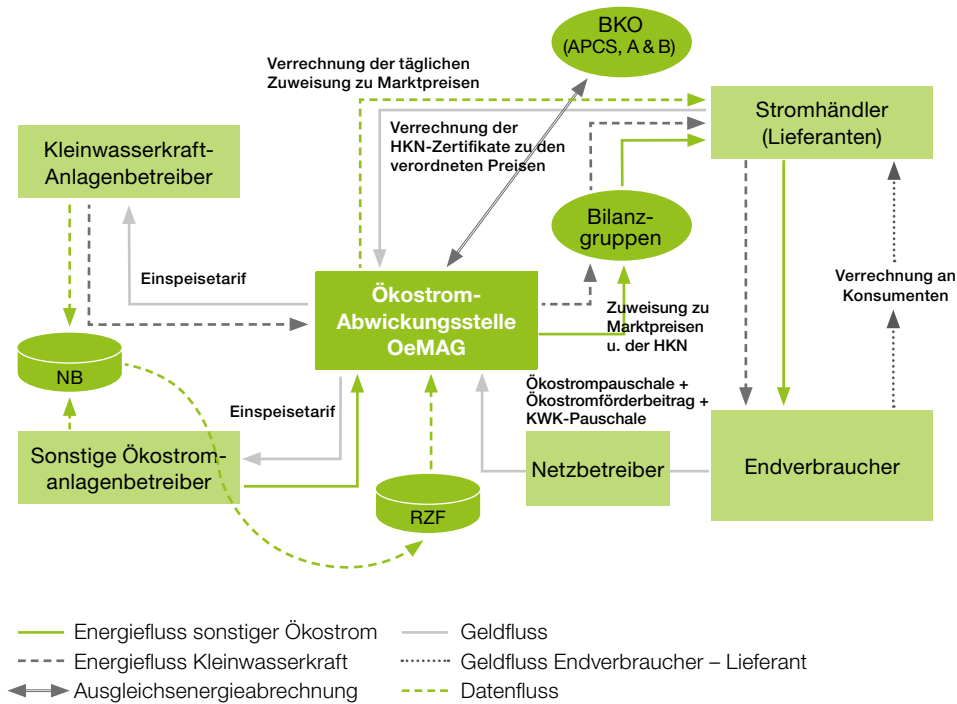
BKO
(APCS, A & B)

Verrechnung der täglichen Zuweisung zu Marktpreisen

Stromhändler
(Lieferanten)

Kleinwasserkraft-Anlagenbetreiber

Verrechnung der HKN-Zertifikate zu den verordneten Preisen

Bilanzgruppen

Einspeisetarif

Ökostrom-Abwicklungsstelle OeMAG

Verrechnung an Konsumenten

Zuweisung zu Marktpreisen u. der HKN

NB

Ökostrompauschale + Ökostromförderbeitrag + KWK-Pauschale

Einspeisetarif

Sonstige Ökostromanlagenbetreiber

Netzbetreiber

Endverbraucher

RZF

Energiefluss sonstiger Ökostrom
Energiefluss Kleinwasserkraft
Ausgleichsenergieabrechnung
Geldfluss
Geldfluss Endverbraucher – Lieferant
Datenfluss